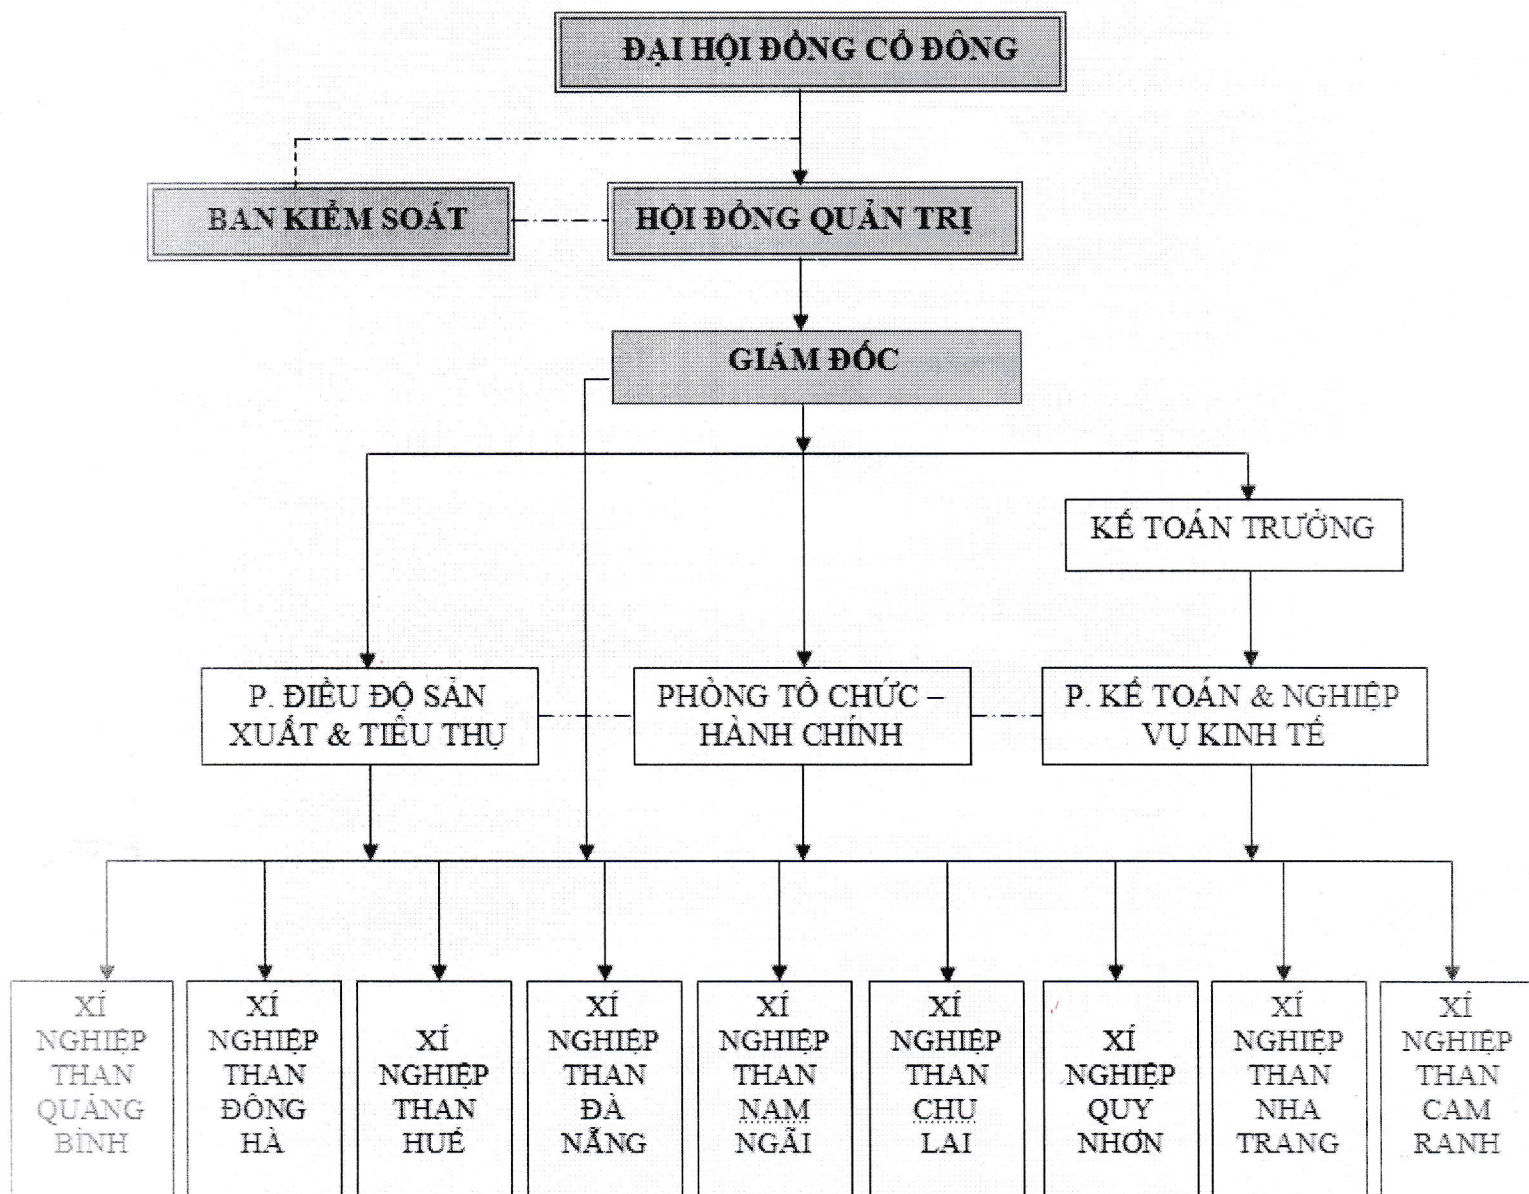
ĐẠI HỘI ĐỒNG CỔ ĐÔNG

BAN KIỂM SOÁT

HỘI ĐỒNG QUẢN TRỊ

GIÁM ĐỐC

KẾ TOÁN TRƯỞNG

P. ĐIỀU ĐỘ SẢN XUẤT & TIÊU THỤ

PHÒNG TỔ CHỨC – HÀNH CHÍNH

P. KẾ TOÁN & NGHIỆP VỤ KINH TẾ

XÍ NGHIỆP THAN QUẢNG BÌNH

XÍ NGHIỆP THAN ĐÔNG HÀ

XÍ NGHIỆP THAN HUẾ

XÍ NGHIỆP THAN ĐÀ NẴNG

XÍ NGHIỆP THAN NAM NGÃI

XÍ NGHIỆP THAN CHU LAI

XÍ NGHIỆP QUY NHƠN

XÍ NGHIỆP THAN NHA TRANG

XÍ NGHIỆP THAN CAM RANH